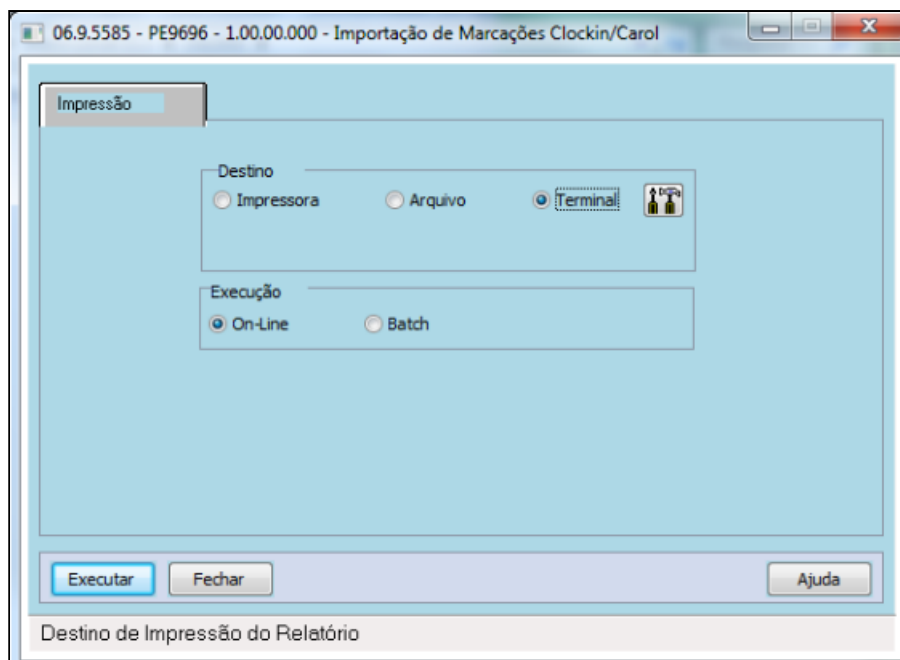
06.9.5585 - PE9696 - 1.00.00.000 - Importação de Marcações Clockin/Carol

Impressão

Destino
Impressora
Arquivo
Terminal

Execução
On-Line
Batch

Executar
Fechar
Ajuda

Destino de Impressão do Relatório